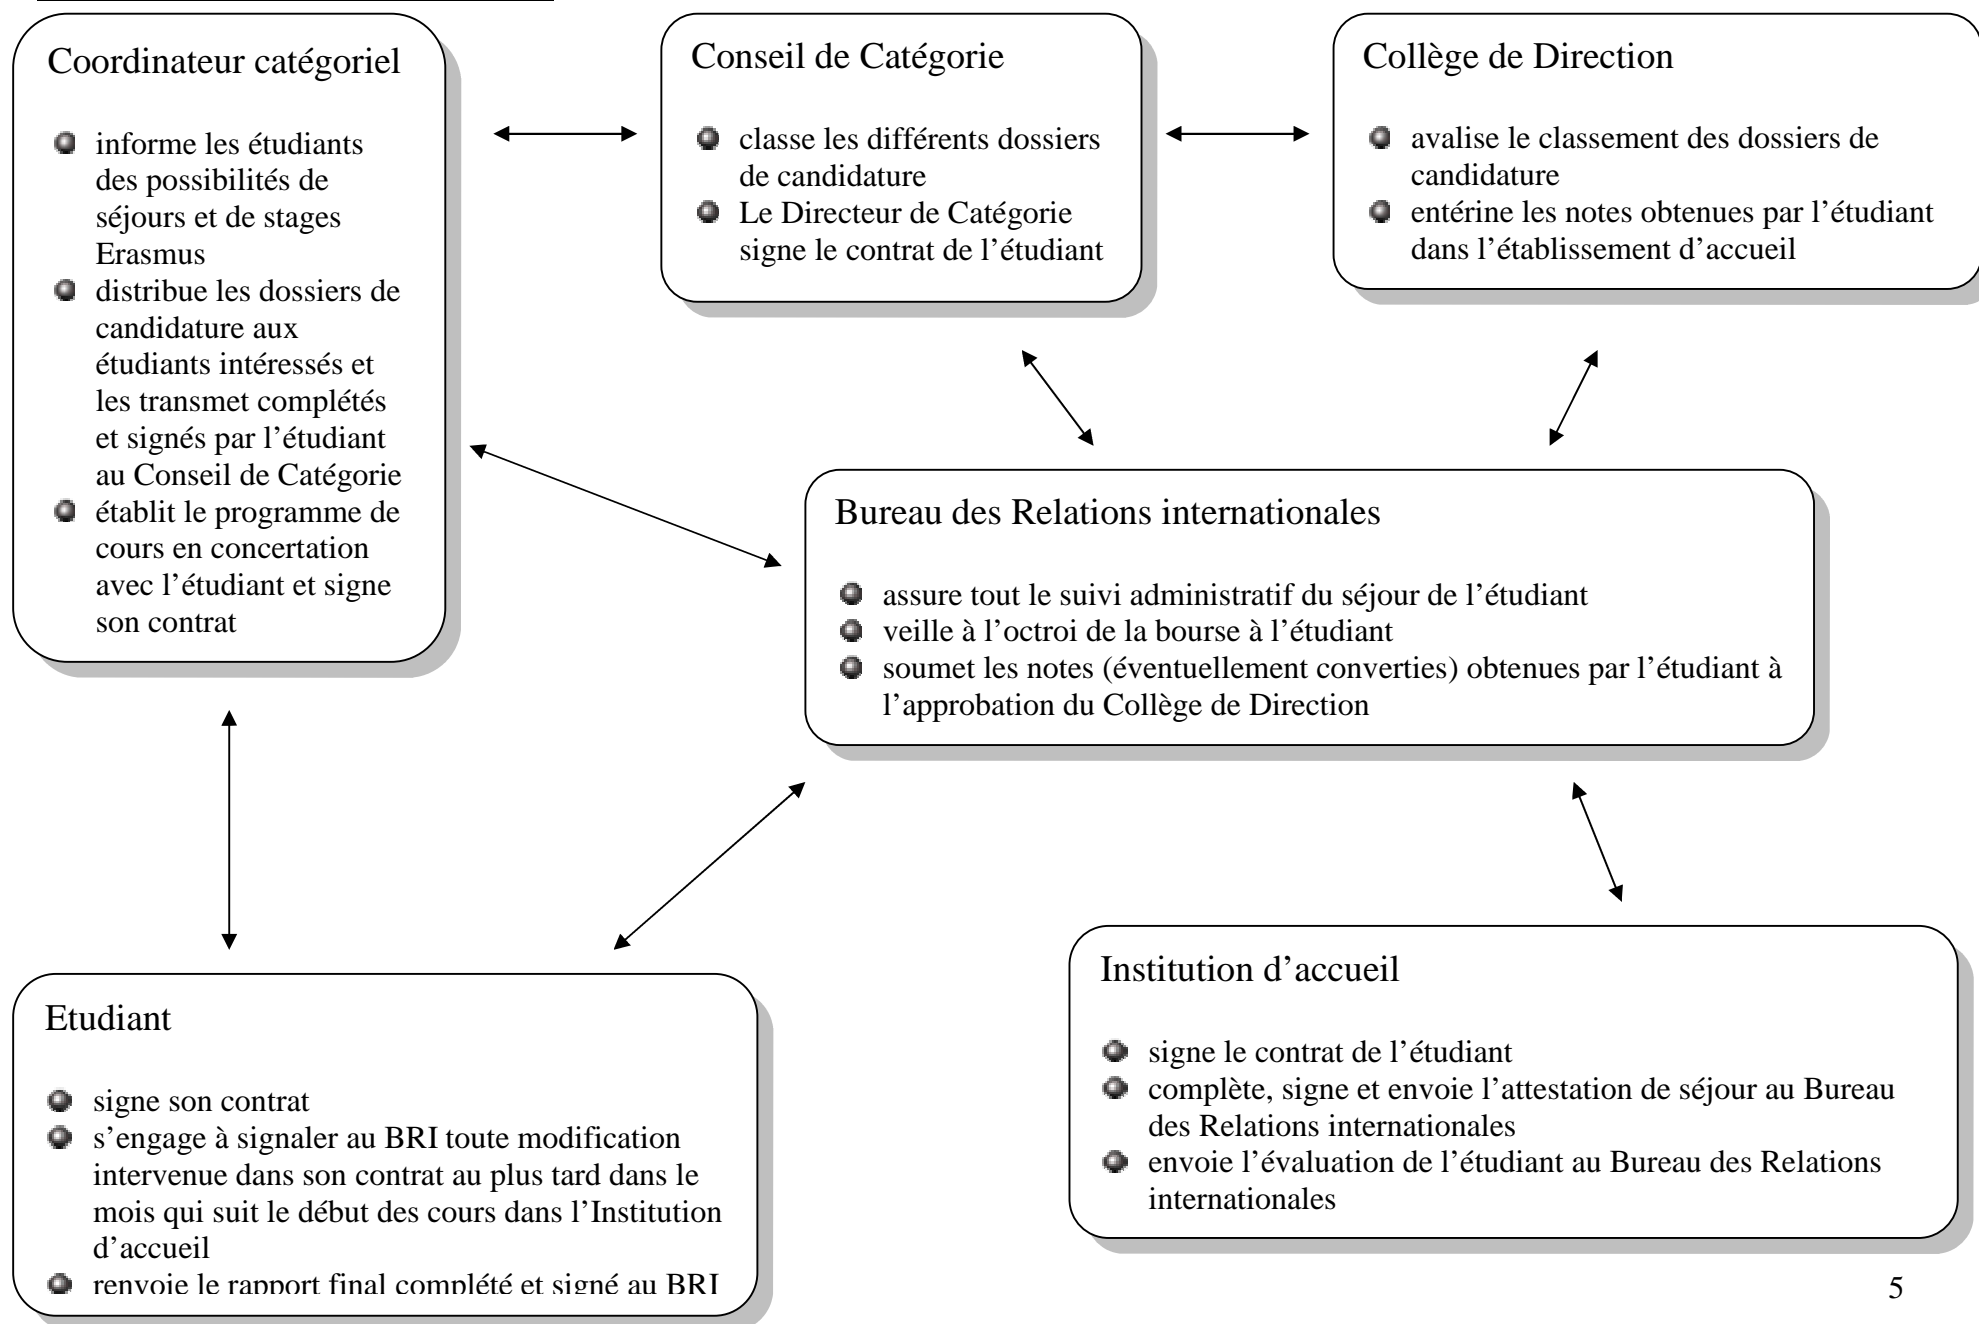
Coordinateur catégoriel

- informe les étudiants des possibilités de séjours et de stages Erasmus
- distribue les dossiers de candidature aux étudiants intéressés et les transmet complétés et signés par l'étudiant au Conseil de Catégorie
- établit le programme de cours en concertation avec l'étudiant et signe son contrat

Conseil de Catégorie

- classe les différents dossiers de candidature
- Le Directeur de Catégorie signe le contrat de l'étudiant

Collège de Direction

- avalise le classement des dossiers de candidature
- entérine les notes obtenues par l'étudiant dans l'établissement d'accueil

Bureau des Relations internationales

- assure tout le suivi administratif du séjour de l'étudiant
- veille à l'octroi de la bourse à l'étudiant
- soumet les notes (éventuellement converties) obtenues par l'étudiant à l'approbation du Collège de Direction

Etudiant

- signe son contrat
- s'engage à signaler au BRI toute modification intervenue dans son contrat au plus tard dans le mois qui suit le début des cours dans l'Institution d'accueil
- renvoie le rapport final complété et signé au BRI

Institution d'accueil

- signe le contrat de l'étudiant
- complète, signe et envoie l'attestation de séjour au Bureau des Relations internationales
- envoie l'évaluation de l'étudiant au Bureau des Relations internationales

5